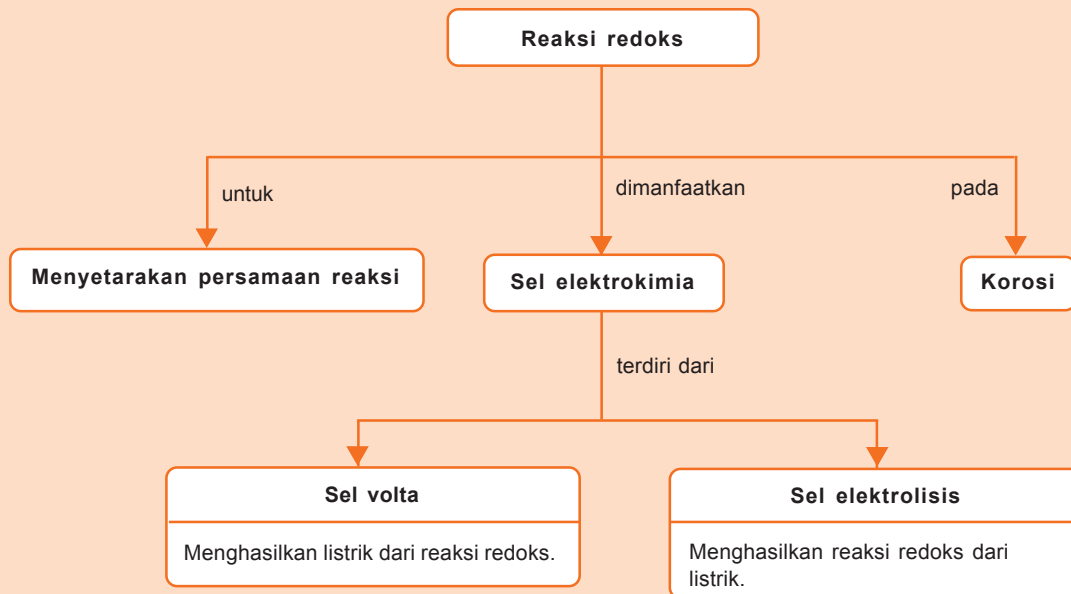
Reaksi redoks

untuk

dimanfaatkan

pada

Menyetarakan persamaan reaksi

Sel elektrokimia

Korosi

terdiri dari

Sel volta

Menghasilkan listrik dari reaksi redoks.

Sel elektrolisis

Menghasilkan reaksi redoks dari listrik.